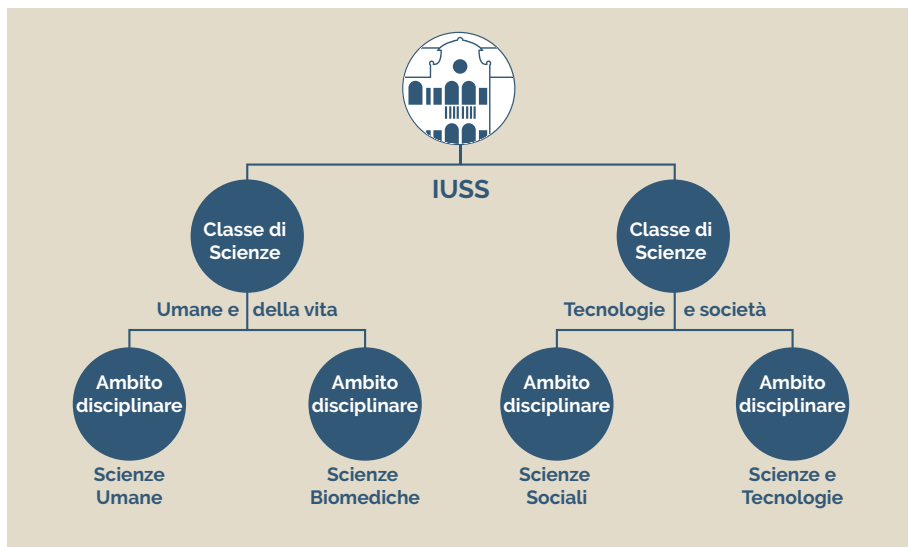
IUSS

Classe di Scienze

Umane e della vita

Classe di Scienze

Tecnologie e società

Ambito disciplinare

Scienze Umane

Ambito disciplinare

Scienze Biomediche

Ambito disciplinare

Scienze Sociali

Ambito disciplinare

Scienze e Tecnologie